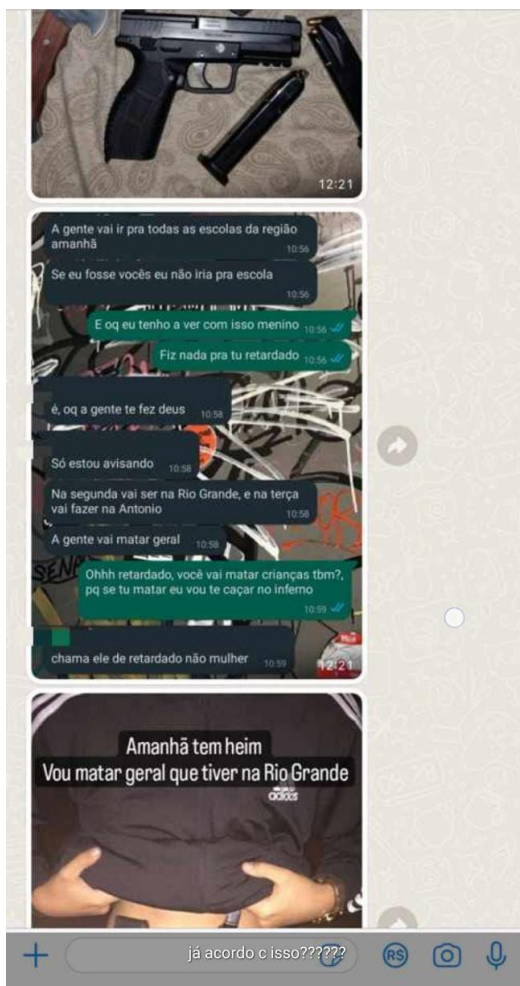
12:21

A gente vai ir pra todas as escolas da região amanhã 10:56

Se eu fosse vocês eu não iria pra escola 10:56

E oq eu tenho a ver com isso menino 10:56

Fiz nada pra tu retardado 10:56

è, oq a gente te fez deus 10:58

Só estou avisando 10:58

Na segunda vai ser na Rio Grande, e na terça vai fazer na Antonio 10:58

A gente vai matar geral 10:58

Ohhh retardado, você vai matar crianças tbm?, pq se tu matar eu vou te caçar no inferno 10:59

chama ele de retardado não mulher 10:59

12:21

Amanhã tem heim
Vou matar geral que tiver na Rio Grande

adidas

já acordo c isso??????